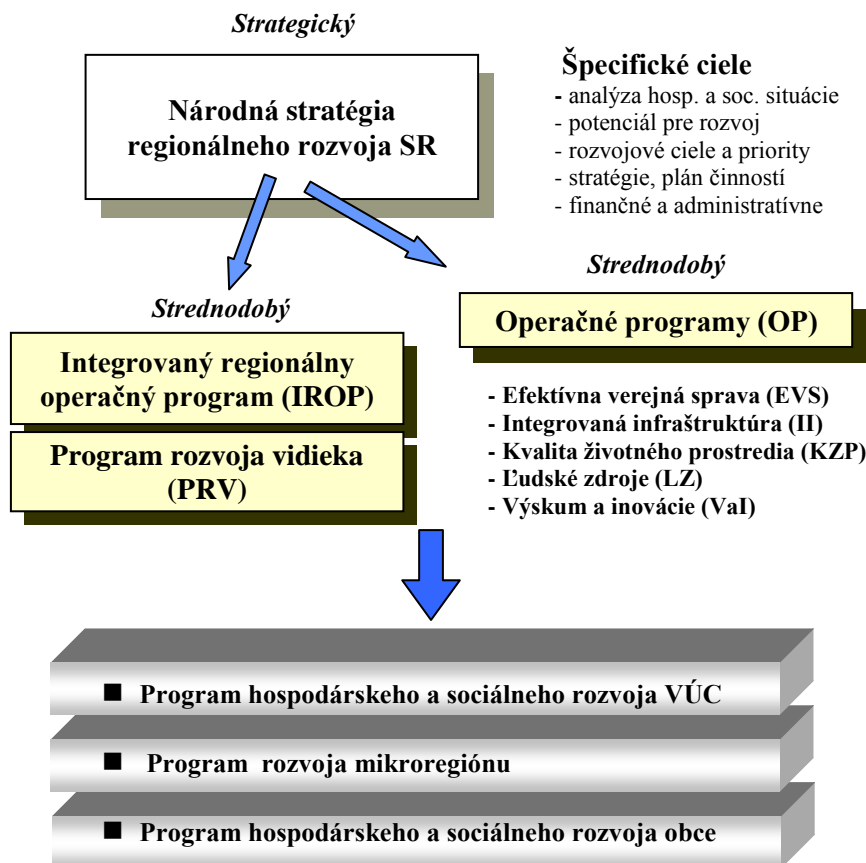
Strategický

Národná stratégia regionálneho rozvoja SR

Špecifické ciele
- analýza hosp. a soc. situácie
- potenciál pre rozvoj
- rozvojové ciele a priority
- stratégie, plán činností
- finančné a administratívne

Strednodobý

Operačné programy (OP)

Strednodobý

Integrovaný regionálny operačný program (IROP)

Program rozvoja vidieka (PRV)

- Efektívna verejná sprava (EVS)
- Integrovaná infraštruktúra (II)
- Kvalita životného prostredia (KZP)
- Ľudské zdroje (LZ)
- Výskum a inovácie (VaI)

■ Program hospodárskeho a sociálneho rozvoja VÚC

■ Program rozvoja mikroregiónu

■ Program hospodárskeho a sociálneho rozvoja obce